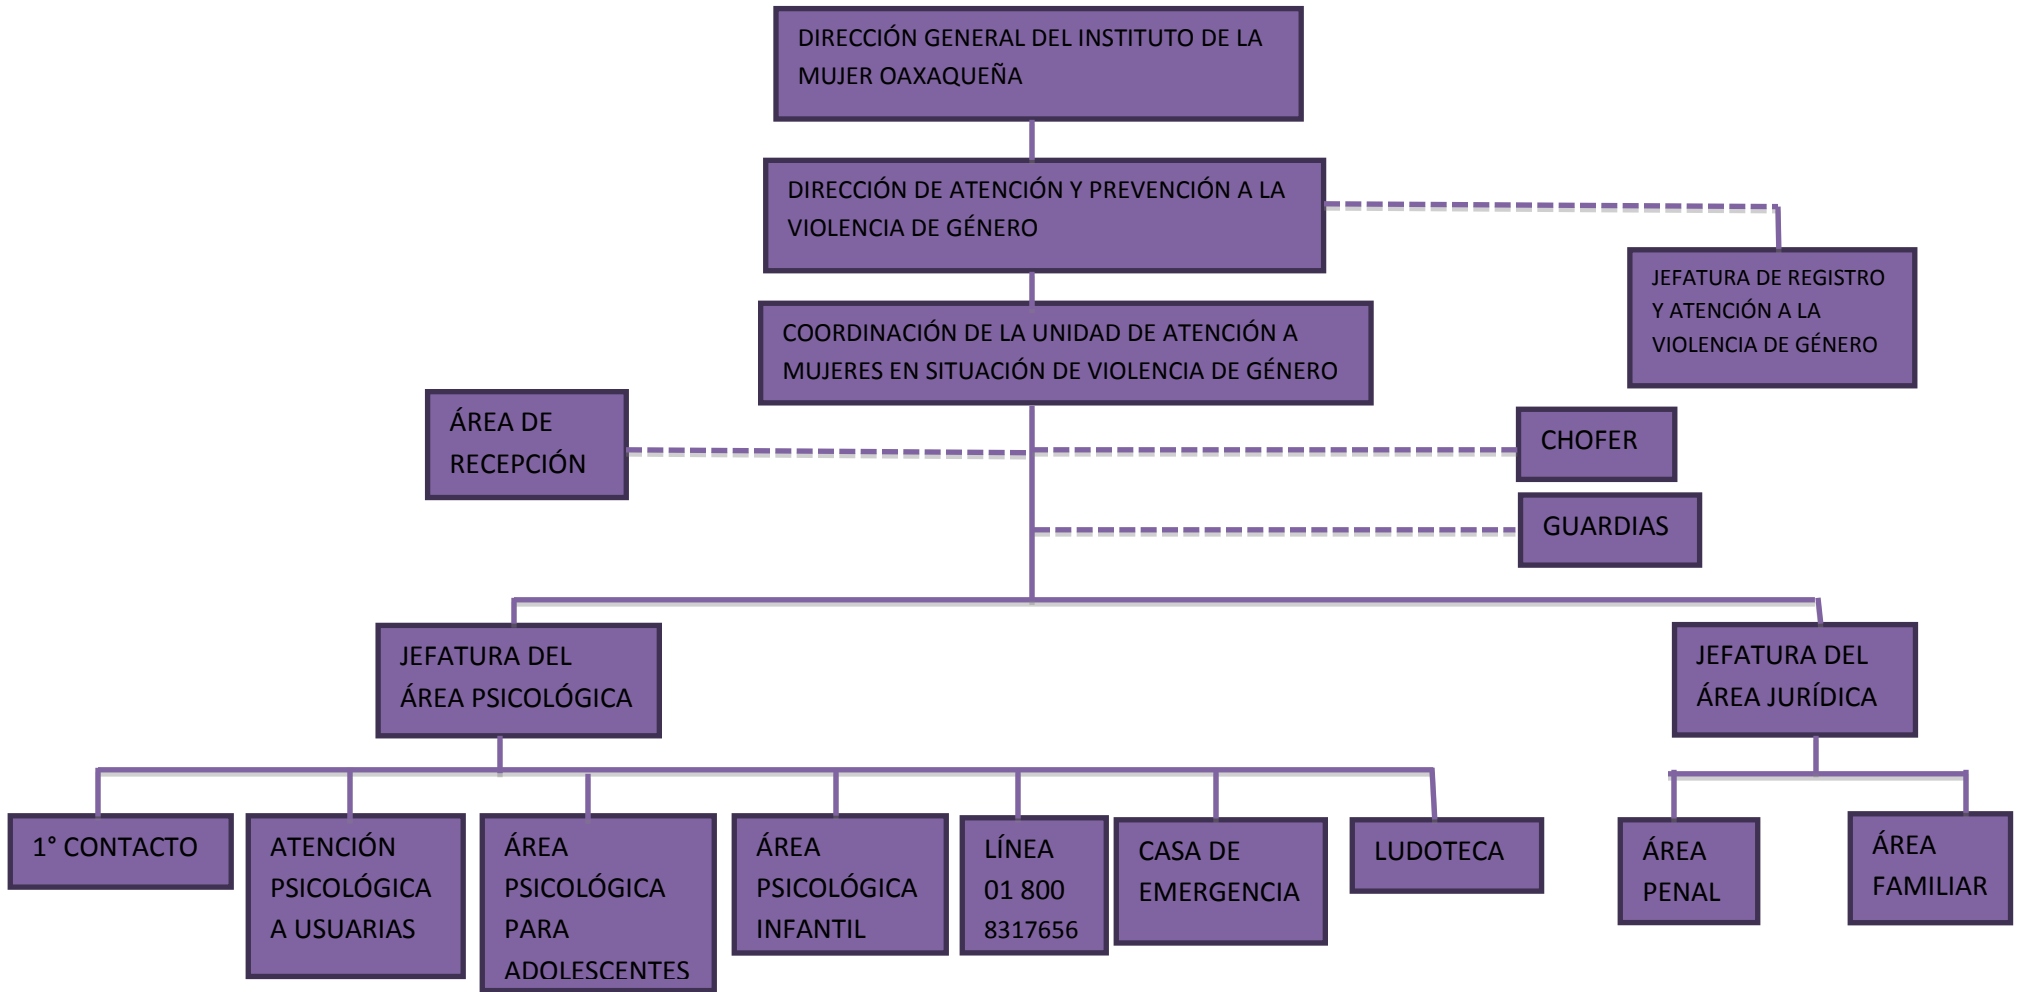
DIRECCIÓN GENERAL DEL INSTITUTO DE LA MUJER OAXAQUEÑA

DIRECCIÓN DE ATENCIÓN Y PREVENCIÓN A LA VIOLENCIA DE GÉNERO

JEFATURA DE REGISTRO Y ATENCIÓN A LA VIOLENCIA DE GÉNERO

COORDINACIÓN DE LA UNIDAD DE ATENCIÓN A MUJERES EN SITUACIÓN DE VIOLENCIA DE GÉNERO

ÁREA DE RECEPCIÓN

CHOFER

GUARDIAS

JEFATURA DEL ÁREA PSICOLÓGICA

JEFATURA DEL ÁREA JURÍDICA

1° CONTACTO

ATENCIÓN PSICOLÓGICA A USUARIAS

ÁREA PSICOLÓGICA PARA ADOLESCENTES

ÁREA PSICOLÓGICA INFANTIL

LÍNEA 01 800 8317656

CASA DE EMERGENCIA

LUDOTECA

ÁREA PENAL

ÁREA FAMILIAR